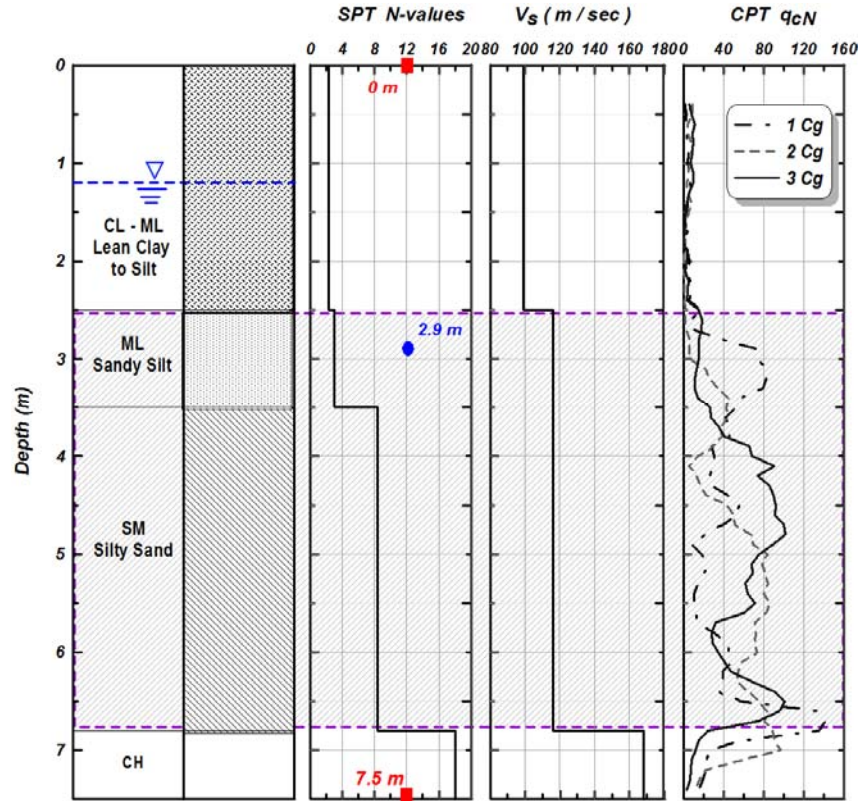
SPT N-values

$V_s$ ( m / sec )

CPT $q_{cN}$

0 4 8 12 16 20

80 100 120 140 160 180

0 40 80 120 160

0

1

2

3

4

5

6

7

Depth (m)

0 m

2.9 m

7.5 m

CL - ML Lean Clay to Silt

ML Sandy Silt

SM Silty Sand

CH

1 Cg

2 Cg

3 Cg